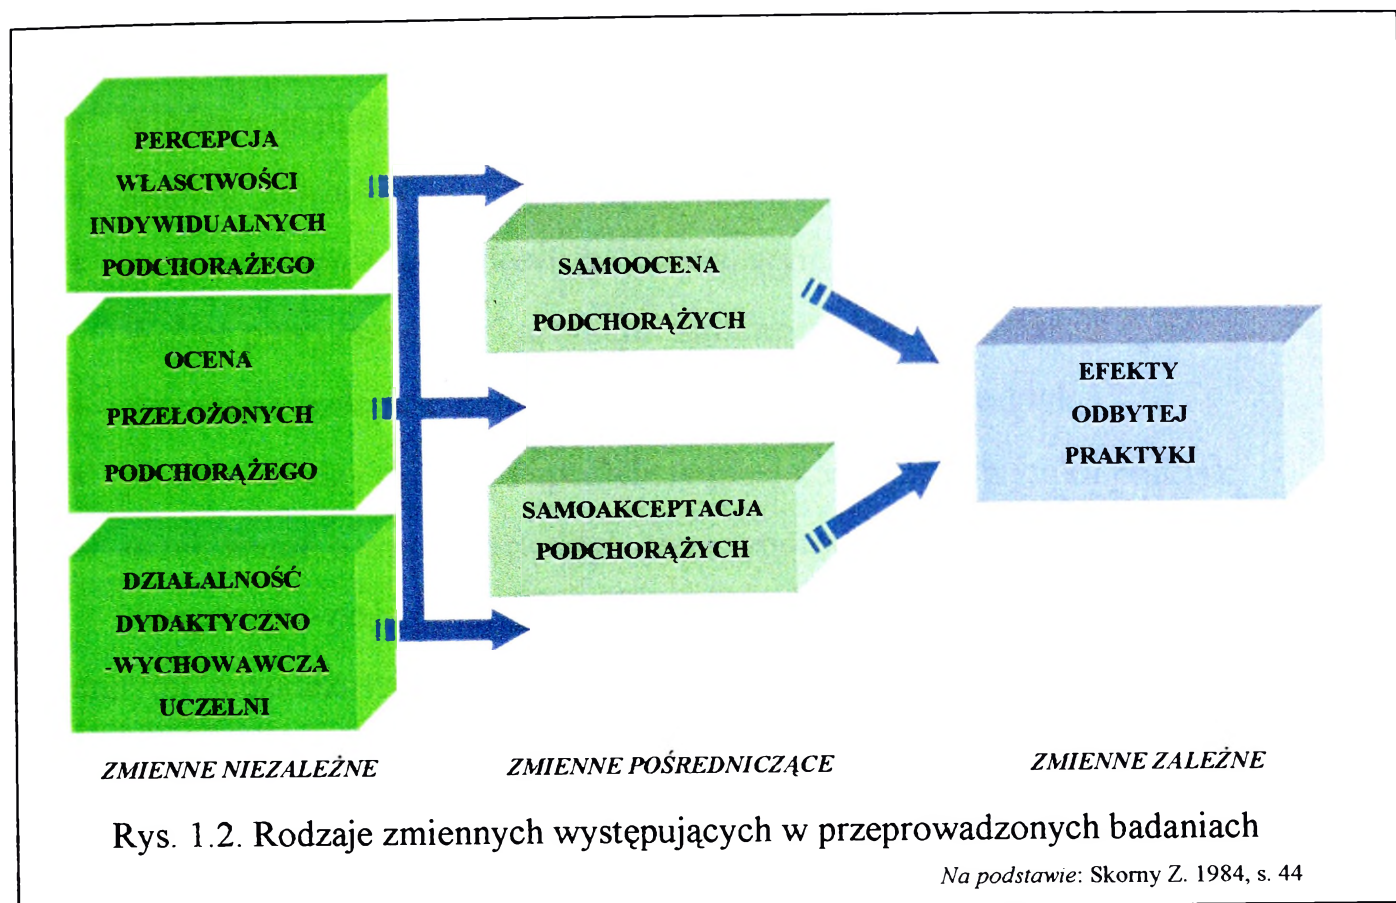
PERCEPCJA WŁASCIWOŚCI INDYWIDUALNYCH PODCHORAŻEGO

OCENA PRZEŁOŻONYCH PODCHORĄŻEGO

DZIAŁALNOŚĆ DYDAKTYCZNO -WYCHOWAWCZA UCZELNI

SAMOOCENA PODCHORĄŻYCH

SAMOAKCEPTACJA PODCHORĄŻYCH

EFEKTY ODBYTEJ PRAKTYKI

ZMIENNE NIEZALEŻNE

ZMIENNE POŚREDNICZĄCE

ZMIENNE ZALEŻNE

Rys. 1.2. Rodzaje zmiennych występujących w przeprowadzonych badaniach

Na podstawie: Skorny Z. 1984, s. 44